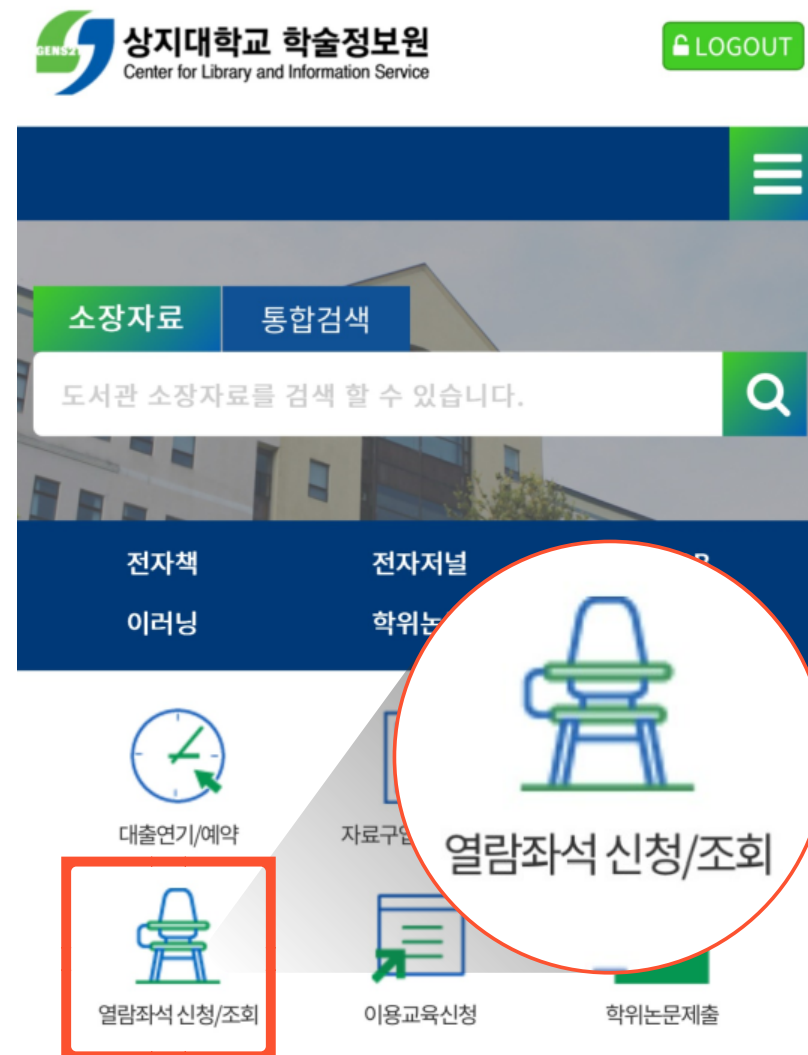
GENS21
상지대학교 학술정보원
Center for Library and Information Service

LOGOUT

소장자료
통합검색

도서관 소장자료를 검색 할 수 있습니다.

전자책
전자저널
이러닝
학위논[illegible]

대출연기/예약
자료구입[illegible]

열람좌석 신청/조회

열람좌석 신청/조회
이용교육신청
학위논문제출